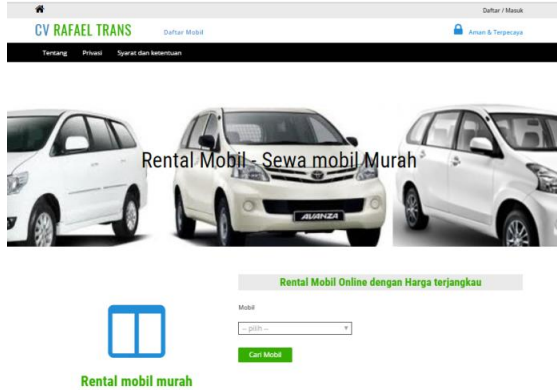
Daftar / Masuk

CV RAFAEL TRANS

Daftar Mobil

Aman & Terpecaya

Tentang Privasi Syarat dan ketentuan

Rental Mobil - Sewa mobil Murah

AVANZA

Rental Mobil Online dengan Harga terjangkau

Mobil

-- pilih --

Cari Mobil

Rental mobil murah